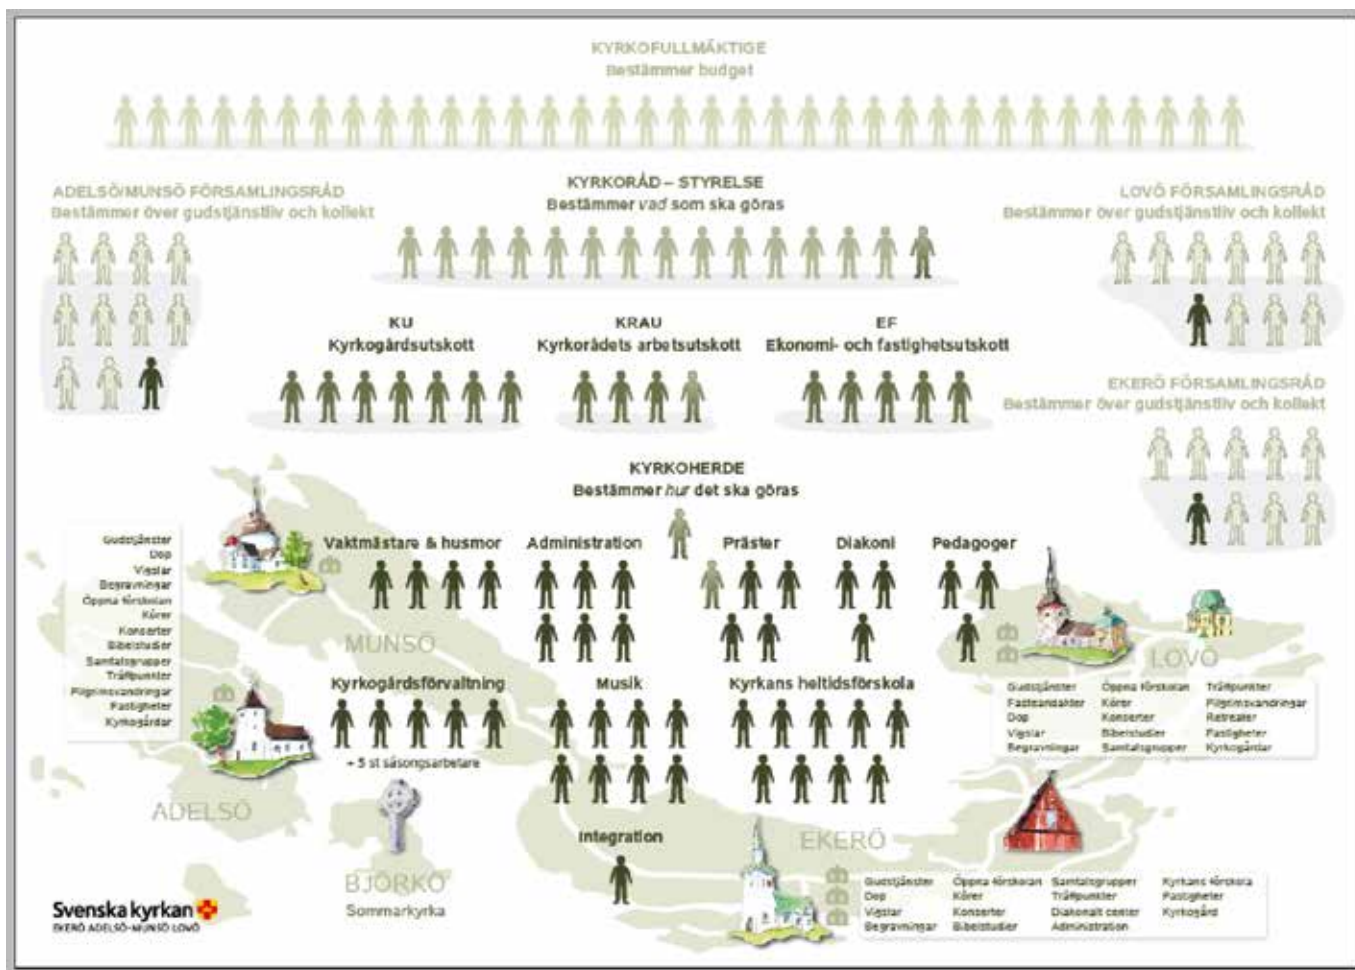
KYRKOFULLMÄKTIGE
Bestämmer budget

ADELSÖ-MUNSÖ FÖRSAMLINGSRÅD
Bestämmer över gudstjänstliv och kollekt

KYRKORÅD – STYRELSE
Bestämmer *vad* som ska göras

LOVÖ FÖRSAMLINGSRÅD
Bestämmer över gudstjänstliv och kollekt

KU
Kyrkogårdsutskott

KRAU
Kyrkorådets arbetsutskott

EF
Ekonomi- och fastighetsutskott

EKERÖ FÖRSAMLINGSRÅD
Bestämmer över gudstjänstliv och kollekt

KYRKOHERDE
Bestämmer *hur* det ska göras

Gudstjänster
Dop
Vigslar
Begravningar
Öppna förskolan
Körer
Konserter
Bibelstudier
Samtalsgrupper
Träffpunkter
Pilgrimsvandringar
Fastigheter
Kyrkogårdar

Vaktmästare & husmor

Administration

Präster

Diakoni

Pedagoger

MUNSÖ

LOVÖ

Kyrkogårdsförvaltning

+ 5 st säsongsarbetare

Musik

Kyrkans heltidsförskola

Gudstjänster
Fastebarnsdager
Dop
Vigslar
Begravningar
Öppna förskolan
Körer
Konserter
Bibelstudier
Samtalsgrupper
Träffpunkter
Pilgrimsvandringar
Retreater
Fastigheter
Kyrkogårdar

ADELSÖ

Integration

EKERÖ

BJÖRKÖ
Sommarkyrka

Svenska kyrkan
EKERÖ ADELSÖ-MUNSÖ LOVÖ

Gudstjänster
Dop
Vigslar
Begravningar
Öppna förskolan
Körer
Konserter
Bibelstudier
Samtalsgrupper
Träffpunkter
Diakonalt center
Administration
Kyrkans förskola
Fastigheter
Kyrkogård